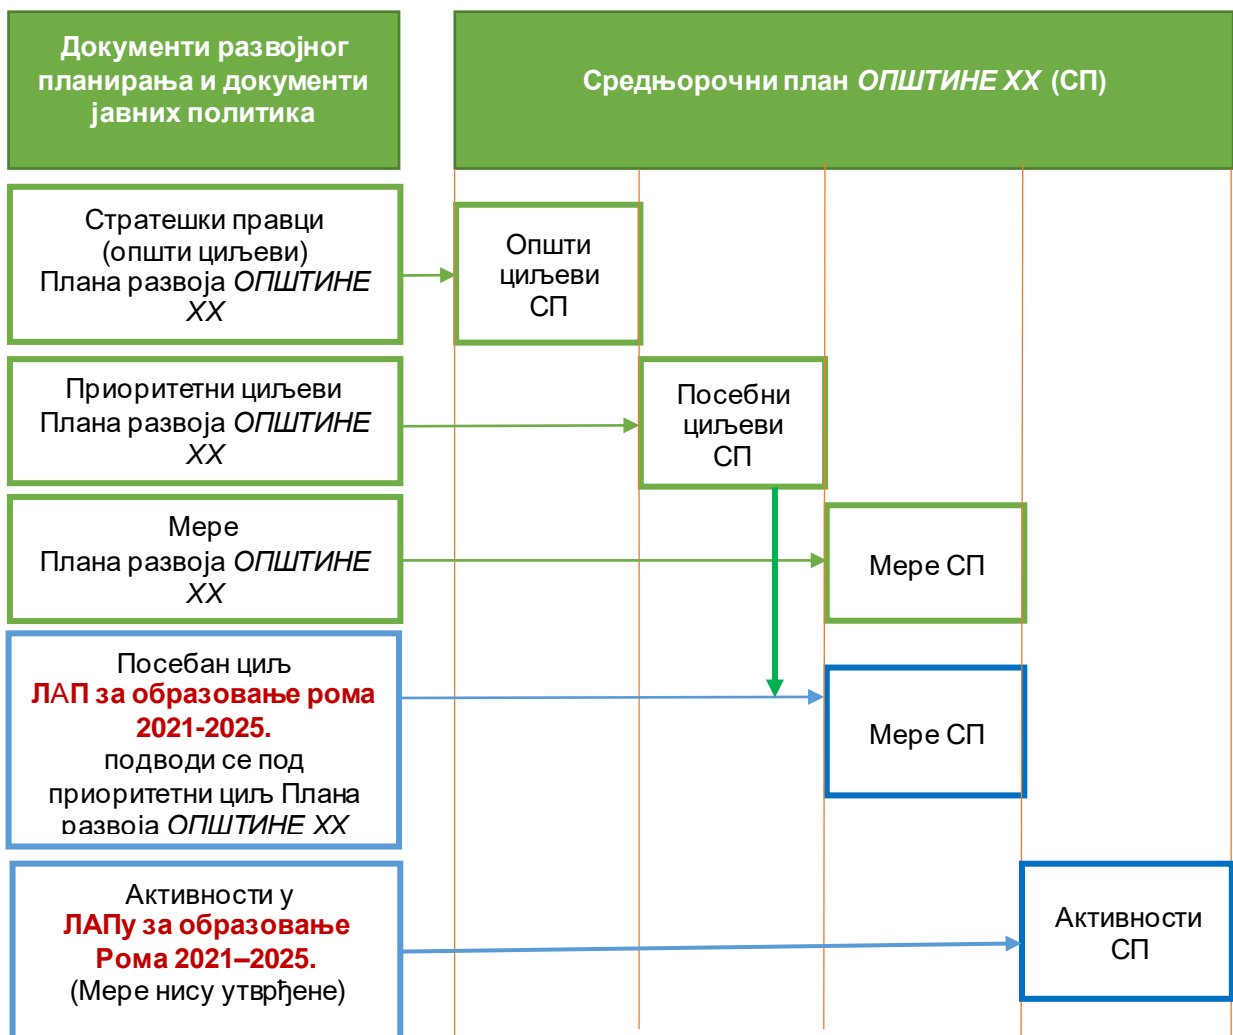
Документи развојног планирања и документи јавних политика

Средњорочни план *ОПШТИНЕ ХХ* (СП)

Стратешки правци (општи циљеви) Плана развоја *ОПШТИНЕ ХХ*

Општи циљеви СП

Приоритетни циљеви Плана развоја *ОПШТИНЕ ХХ*

Посебни циљеви СП

Мере Плана развоја *ОПШТИНЕ ХХ*

Мере СП

Посебан циљ **ЛАП за образовање рома 2021-2025.** подводи се под приоритетни циљ Плана развоја *ОПШТИНЕ ХХ*

Мере СП

Активности у **ЛАПу за образовање Рома 2021–2025.** (Мере нису утврђене)

Активности СП